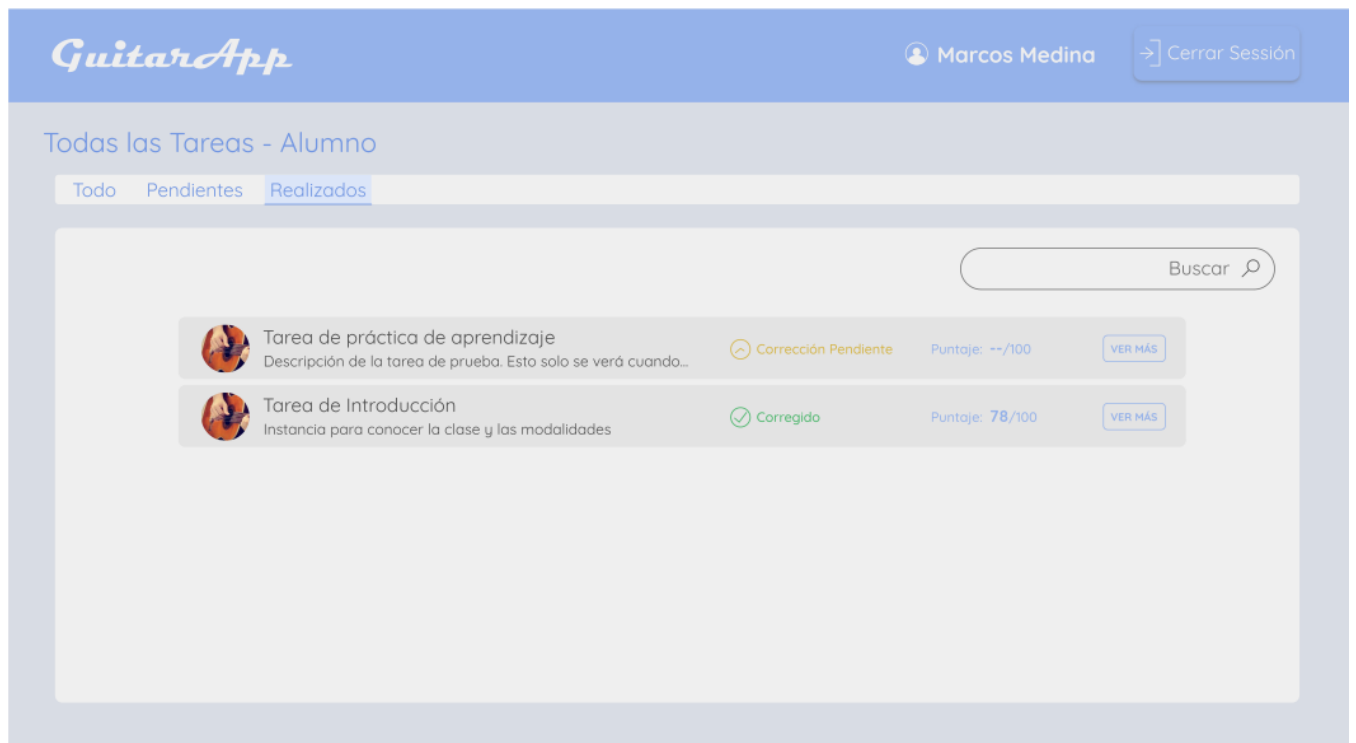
GuitarApp

Marcos Medina

Cerrar Sessión

Todas las Tareas - Alumno

Todo Pendientes Realizados

Buscar

Tarea de práctica de aprendizaje
Descripción de la tarea de prueba. Esto solo se verá cuando...
Corrección Pendiente
Puntaje: --/100
VER MÁS

Tarea de Introducción
Instancia para conocer la clase y las modalidades
Corregido
Puntaje: 78/100
VER MÁS